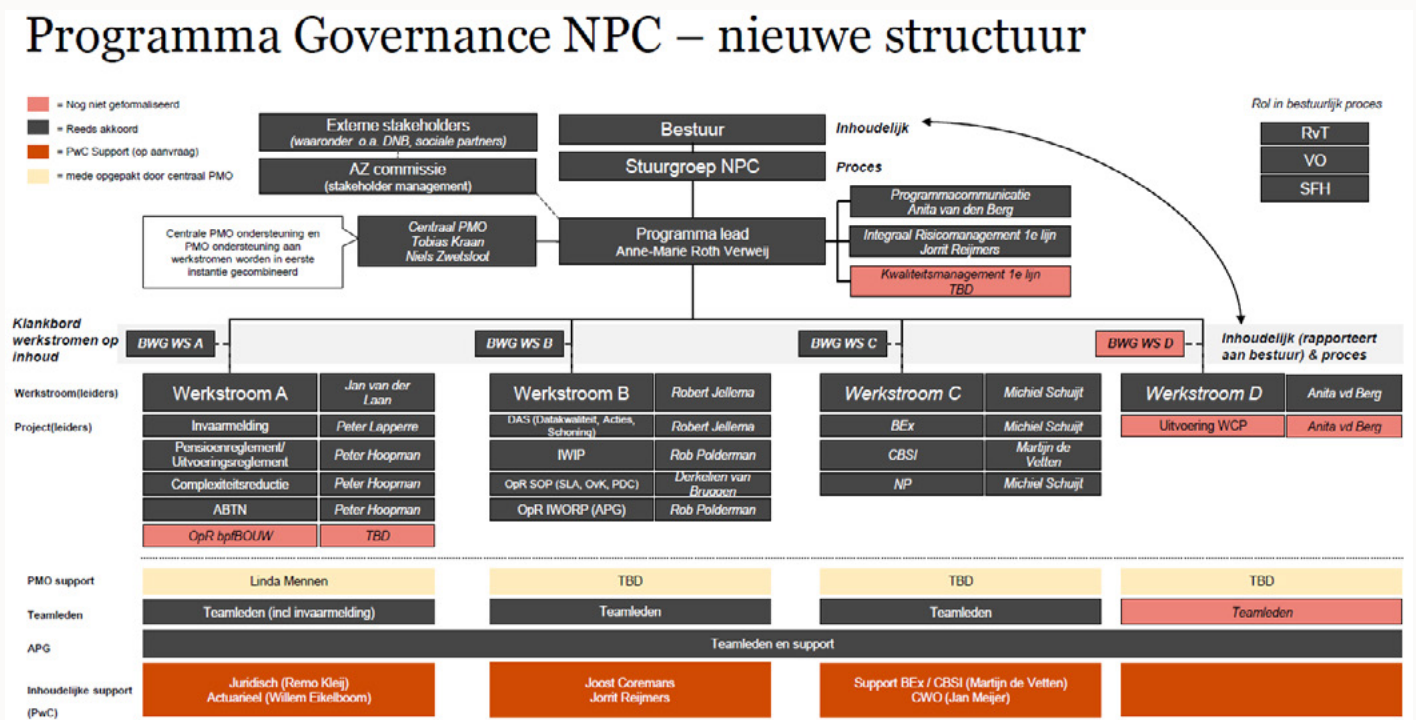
Programma Governance NPC – nieuwe structuur

= Nog niet geformaliseerd
= Reeds akkoord
= PwC Support (op aanvraag)
= mede opgepakt door centraal PMO

Externe stakeholders
(waaronder o.a. DNB, sociale partners)

AZ commissie
(stakeholder management)

Bestuur
Inhoudelijk

Stuurgroep NPC
Proces

Rol in bestuurlijk proces
RvT
VO
SFH

Centrale PMO ondersteuning en PMO ondersteuning aan werkstromen worden in eerste instantie gecombineerd

Centraal PMO
Tobias Kraan
Niels Zwetsloot

Programma lead
Anne-Marie Roth Verweij

Programmacommunicatie
Anita van den Berg

Integraal Risicomanagement 1e lijn
Jorrit Reijmers

Kwaliteitsmanagement 1e lijn
TBD

Klankbord werkstromen op inhoud
BWG WS A
BWG WS B
BWG WS C
BWG WS D
Inhoudelijk (rapporteert aan bestuur) & proces

Werkstroom(leiders)
Project(leiders)

| Werkstroom A | Jan van der Laan |
|---|---|
| Invaarmelding | Peter Lapperre |
| Pensioenreglement/ Uitvoeringsreglement | Peter Hoopman |
| Complexiteitsreductie | Peter Hoopman |
| ABTN | Peter Hoopman |
| OpR bpfBOUW | TBD |

| Werkstroom B | Robert Jellema |
|---|---|
| DAS (Datakwaliteit, Acties, Schoning) | Robert Jellema |
| IWIP | Rob Polderman |
| OpR SOP (SLA, OvK, PDC) | Derkelen van Bruggen |
| OpR IWORP (APG) | Rob Polderman |

| Werkstroom C | Michiel Schuijt |
|---|---|
| BEx | Michiel Schuijt |
| CBSI | Martijn de Vetten |
| NP | Michiel Schuijt |

| Werkstroom D | Anita vd Berg |
|---|---|
| Uitvoering WCP | Anita vd Berg |

PMO support
Linda Mennen
TBD
TBD
TBD

Teamleden
Teamleden (incl invaarmelding)
Teamleden
Teamleden
Teamleden

APG
Teamleden en support

Inhoudelijke support (PwC)
Juridisch (Remo Kleij)
Actuarieel (Willem Eikelboom)
Joost Coremans
Jorrit Reijmers
Support BEx / CBSI (Martijn de Vetten)
CWO (Jan Meijer)